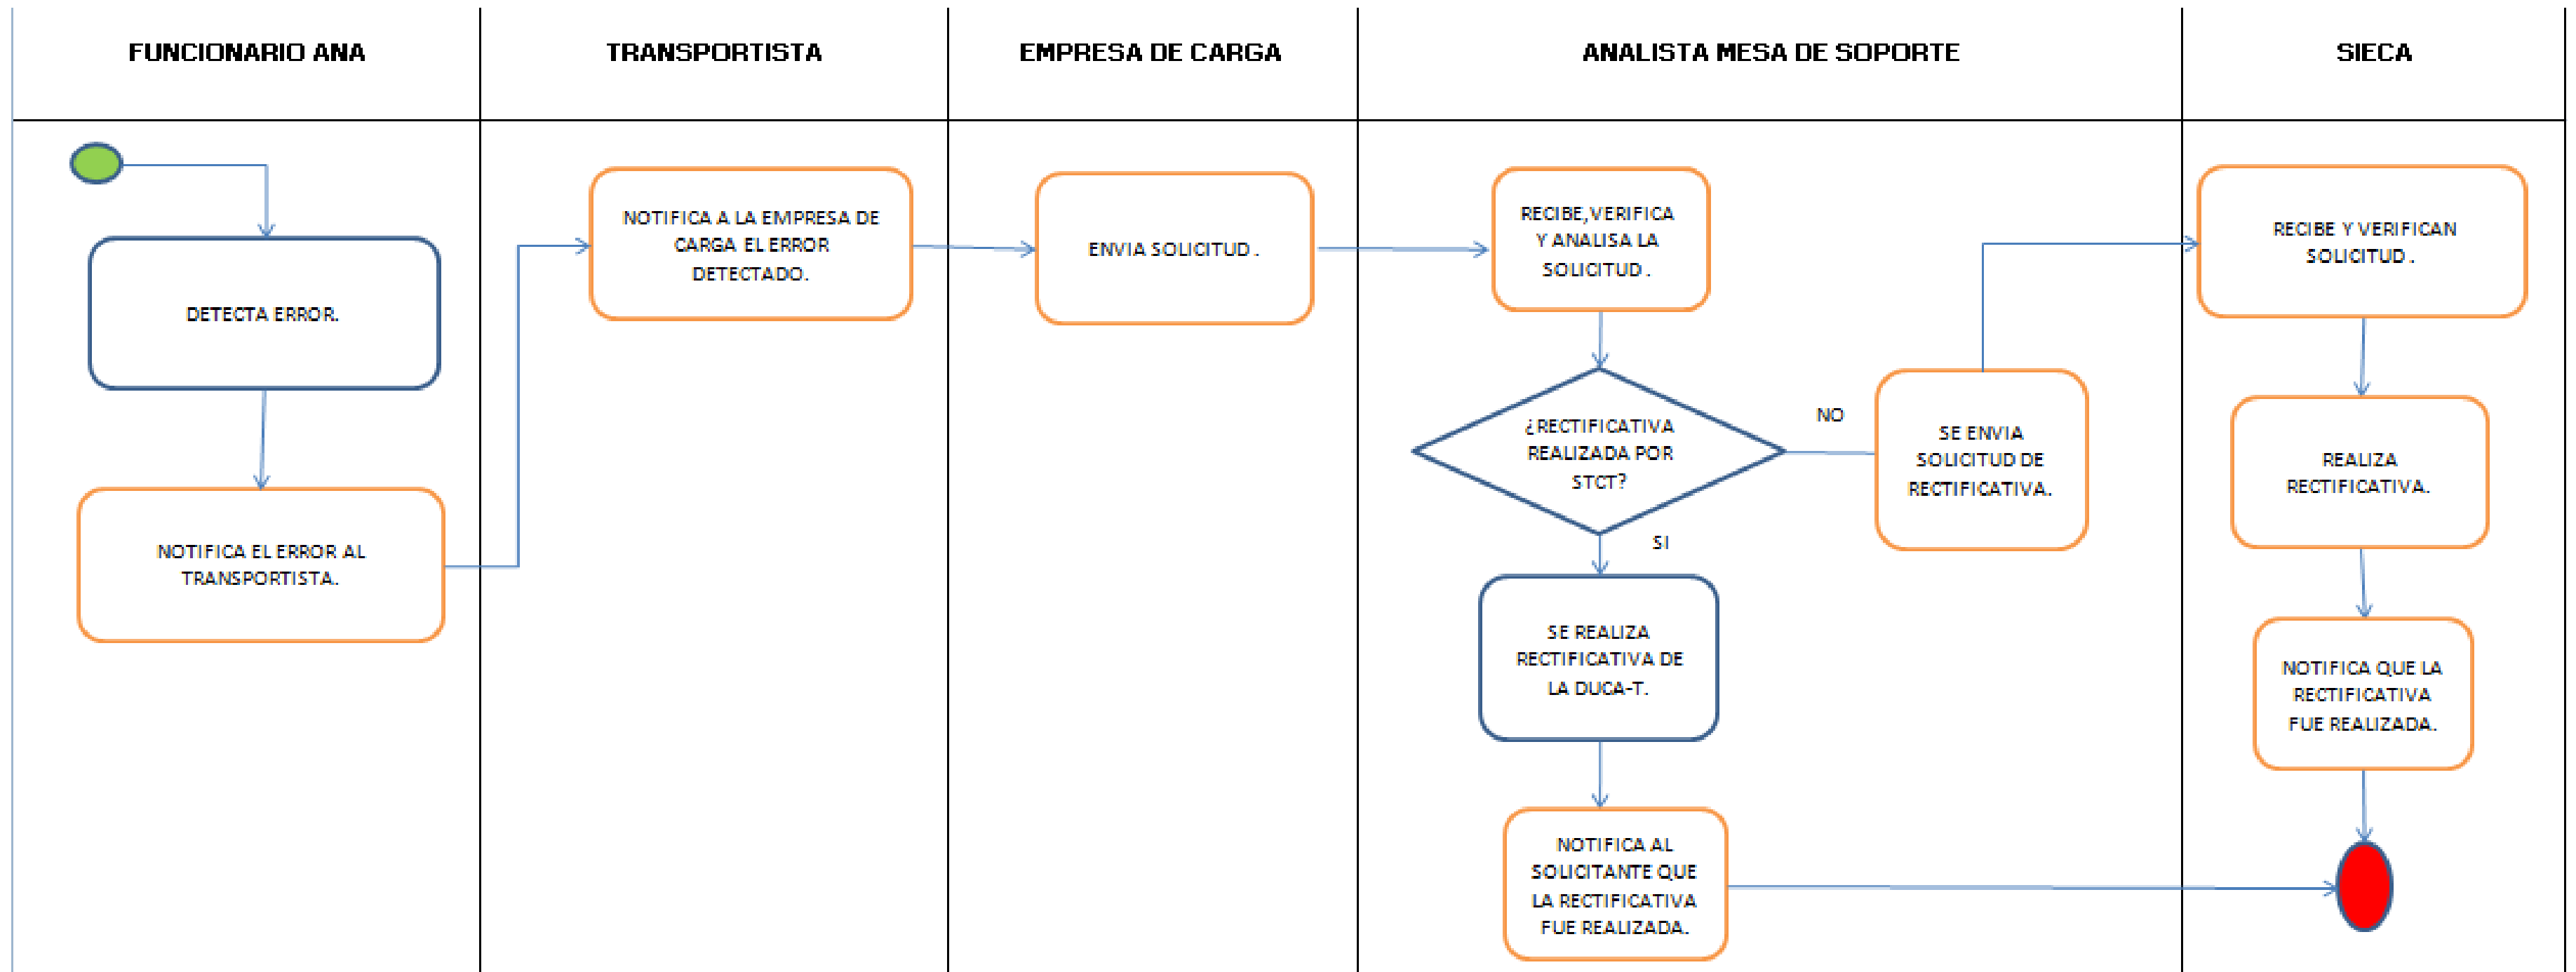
FUNCIONARIO ANA

TRANSPORTISTA

EMPRESA DE CARGA

ANALISTA MESA DE SOPORTE

SIECA

DETECTA ERROR.

NOTIFICA EL ERROR AL TRANSPORTISTA.

NOTIFICA A LA EMPRESA DE CARGA EL ERROR DETECTADO.

ENVIA SOLICITUD .

RECIBE, VERIFICA Y ANALISA LA SOLICITUD .

¿RECTIFICATIVA REALIZADA POR STCT?

NO

SI

SE ENVIA SOLICITUD DE RECTIFICATIVA.

SE REALIZA RECTIFICATIVA DE LA DUCA-T.

NOTIFICA AL SOLICITANTE QUE LA RECTIFICATIVA FUE REALIZADA.

RECIBE Y VERIFICAN SOLICITUD .

REALIZA RECTIFICATIVA.

NOTIFICA QUE LA RECTIFICATIVA FUE REALIZADA.